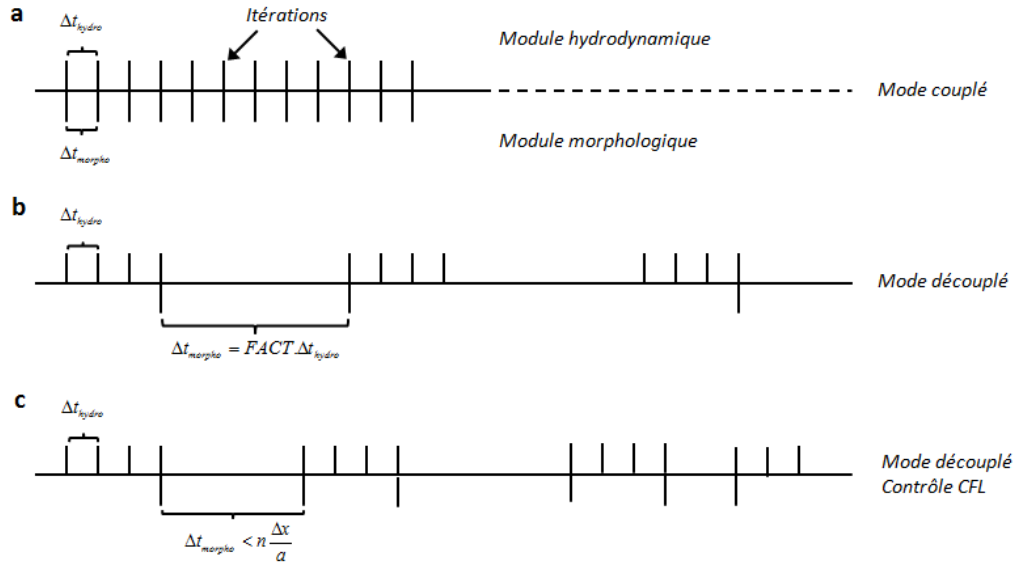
a

$\Delta t_{hydro}$

Itérations

Module hydrodynamique

Mode couplé

$\Delta t_{morpho}$

Module morphologique

b

$\Delta t_{hydro}$

Mode découplé

$\Delta t_{morpho} = FACT.\Delta t_{hydro}$

c

$\Delta t_{hydro}$

Mode découplé
Contrôle CFL

$\Delta t_{morpho} < n\frac{\Delta x}{a}$